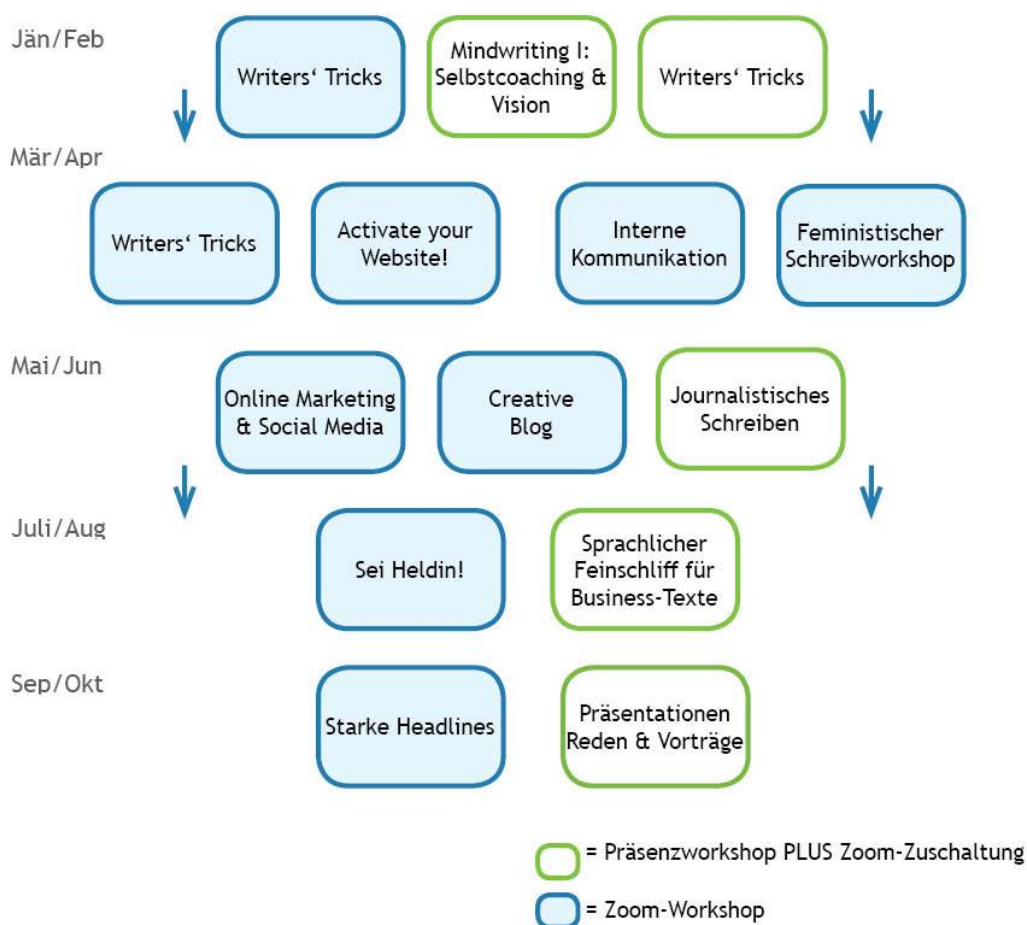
Jän/Feb

Writers‘ Tricks

Mindwriting I: Selbstcoaching & Vision

Writers‘ Tricks

Mär/Apr

Writers‘ Tricks

Activate your Website!

Interne Kommunikation

Feministischer Schreibworkshop

Mai/Jun

Online Marketing & Social Media

Creative Blog

Journalistisches Schreiben

Juli/Aug

Sei Heldin!

Sprachlicher Feinschliff für Business-Texte

Sep/Okt

Starke Headlines

Präsentationen Reden & Vorträge

= Präsenzworkshop PLUS Zoom-Zuschaltung

= Zoom-Workshop